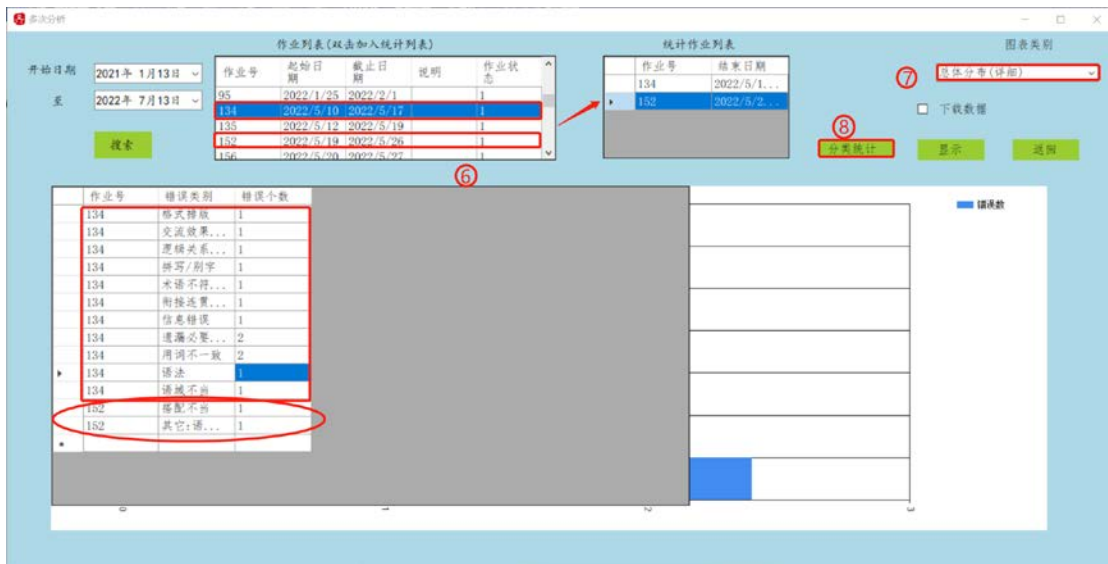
多次分析

作业列表(双击加入统计列表)

统计作业列表

图表类别

开始日期 2021年 1月13日

至 2022年 7月13日

搜索

| 作业号 | 起始日期 | 截止日期 | 说明 | 作业状态 |
|---|---|---|---|---|
| 95 | 2022/1/25 | 2022/2/1 | | 1 |
| 134 | 2022/5/10 | 2022/5/17 | | 1 |
| 135 | 2022/5/12 | 2022/5/19 | | 1 |
| 152 | 2022/5/19 | 2022/5/26 | | 1 |
| 156 | 2022/5/20 | 2022/5/27 | | 1 |

| 作业号 | 结束日期 |
|---|---|
| 134 | 2022/5/1... |
| 152 | 2022/5/2... |

⑦ 总体分布(详细)

下载数据

⑧

分类统计 显示 返回

⑥

| 作业号 | 错误类别 | 错误个数 |
|---|---|---|
| 134 | 格式排版 | 1 |
| 134 | 交流效果... | 1 |
| 134 | 逻辑关系... | 1 |
| 134 | 拼写/别字 | 1 |
| 134 | 术语不符... | 1 |
| 134 | 衔接连贯... | 1 |
| 134 | 信息错误 | 1 |
| 134 | 遗漏必要... | 2 |
| 134 | 用词不一致 | 2 |
| 134 | 语法 | 1 |
| 134 | 语域不当 | 1 |
| 152 | 搭配不当 | 1 |
| 152 | 其它:语... | 1 |

错误数

0 1 2 3